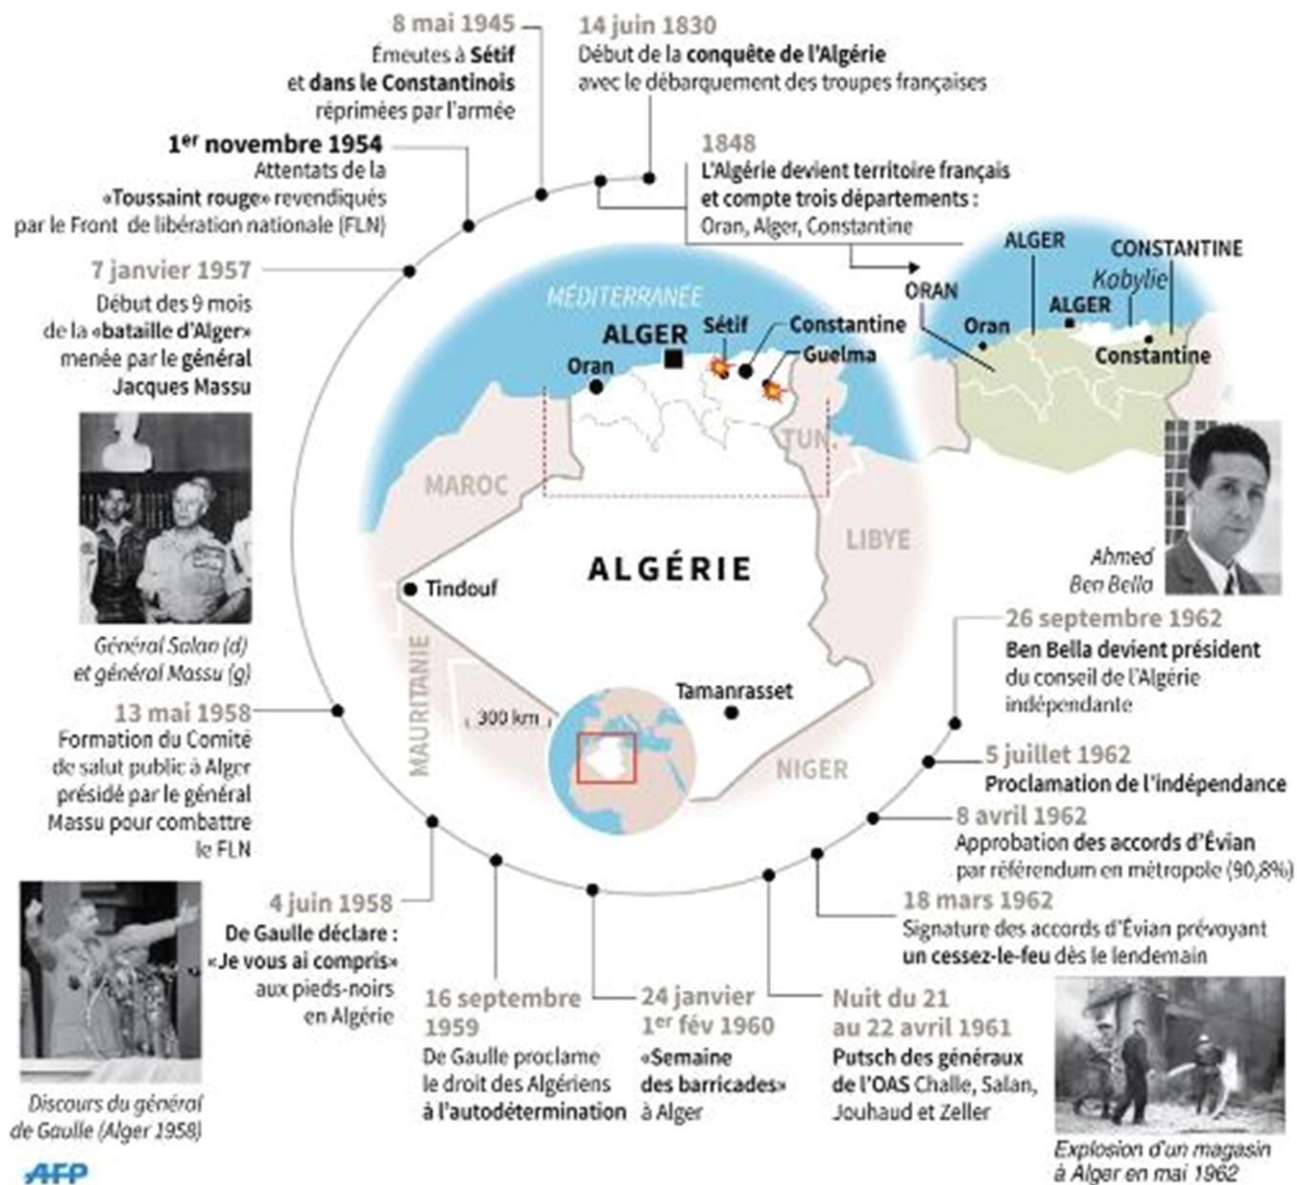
8 mai 1945
Émeutes à Sétif et dans le Constantinois réprimées par l'armée

14 juin 1830
Début de la conquête de l'Algérie avec le débarquement des troupes françaises

1848
L'Algérie devient territoire français et compte trois départements : Oran, Alger, Constantine

1$^{er}$ novembre 1954
Attentats de la «Toussaint rouge» revendiqués par le Front de libération nationale (FLN)

7 janvier 1957
Début des 9 mois de la «bataille d'Alger» menée par le général Jacques Massu

Général Salan (d) et général Massu (g)

13 mai 1958
Formation du Comité de salut public à Alger présidé par le général Massu pour combattre le FLN

4 juin 1958
De Gaulle déclare : «Je vous ai compris» aux pieds-noirs en Algérie

Discours du général de Gaulle (Alger 1958)

16 septembre 1959
De Gaulle proclame le droit des Algériens à l'autodétermination

24 janvier 1$^{er}$ fév 1960
«Semaine des barricades» à Alger

Nuit du 21 au 22 avril 1961
Putsch des généraux de l'OAS Challe, Salan, Jouhaud et Zeller

18 mars 1962
Signature des accords d'Évian prévoyant un cessez-le-feu dès le lendemain

8 avril 1962
Approbation des accords d'Évian par référendum en métropole (90,8%)

5 juillet 1962
Proclamation de l'indépendance

26 septembre 1962
Ben Bella devient président du conseil de l'Algérie indépendante

Ahmed Ben Bella

Explosion d'un magasin à Alger en mai 1962

MÉDITERRANÉE
ALGER
Oran
Sétif
Constantine
Guelma
TUN.
MAROC
LIBYE
ALGÉRIE
Tindouf
MAURITANIE
300 km
Tamanrasset
NIGER

ORAN
ALGER
CONSTANTINE
Kabylie
Oran
ALGER
Constantine

AFP